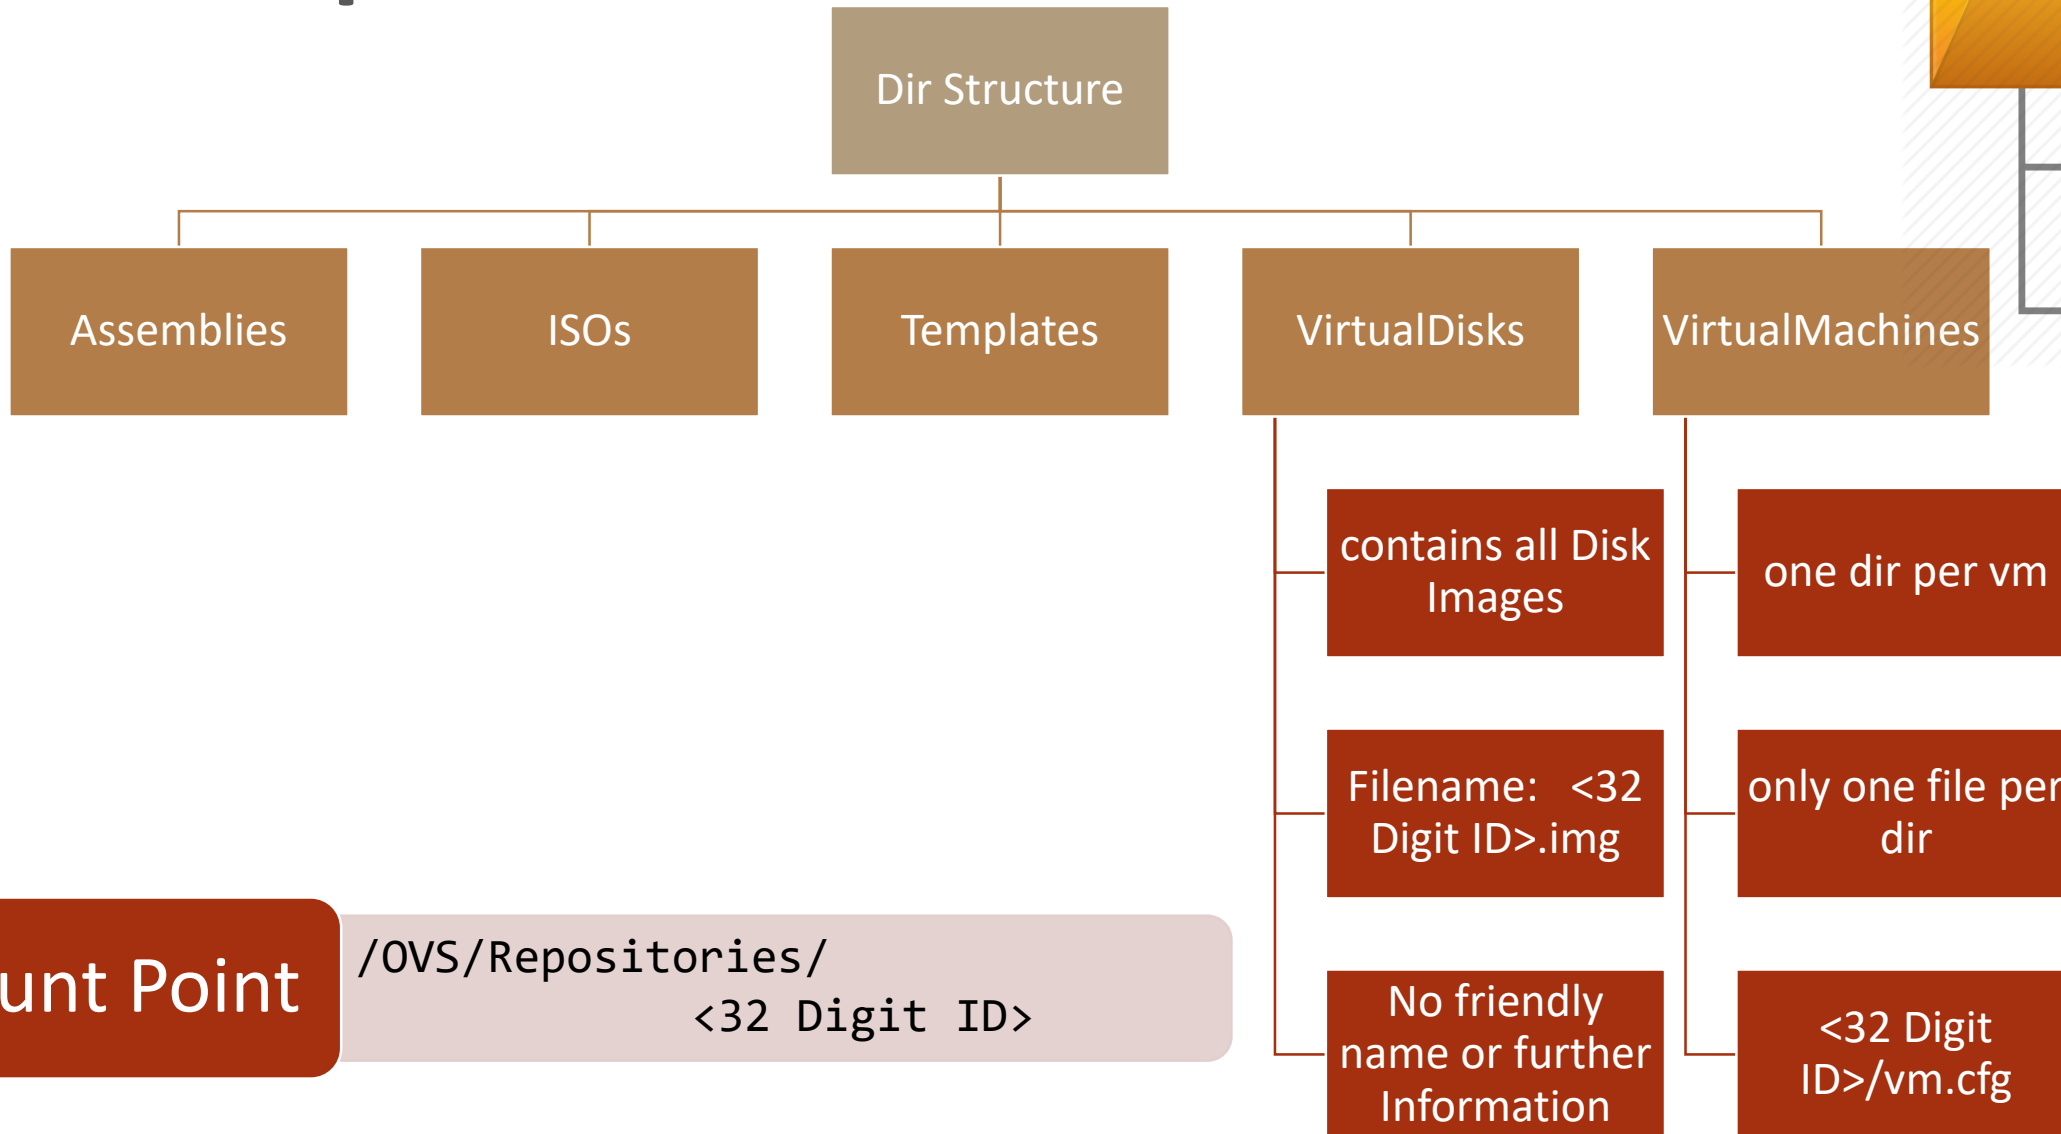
Dir Structure

Assemblies

ISOs

Templates

VirtualDisks

VirtualMachines

contains all Disk Images

Filename: <32 Digit ID>.img

No friendly name or further Information

one dir per vm

only one file per dir

<32 Digit ID>/vm.cfg

unt Point

/OVS/Repositories/
<32 Digit ID>